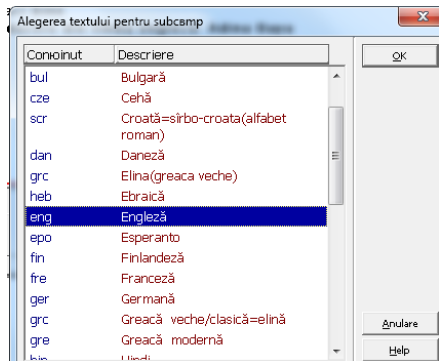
Alegerea textului pentru subcamp

| Conoinut | Descriere |
|---|---|
| bul | Bulgară |
| cze | Cehă |
| scr | Croată=sîrbo-croata(alfabet roman) |
| dan | Daneză |
| grc | Elina(greaca veche) |
| heb | Ebraică |
| eng | Engleză |
| epo | Esperanto |
| fin | Finlandeză |
| fre | Franceză |
| ger | Germană |
| grc | Greacă veche/clasică=elină |
| gre | Greacă modernă |
| hin | Hindi |

OK

Anulare

Help